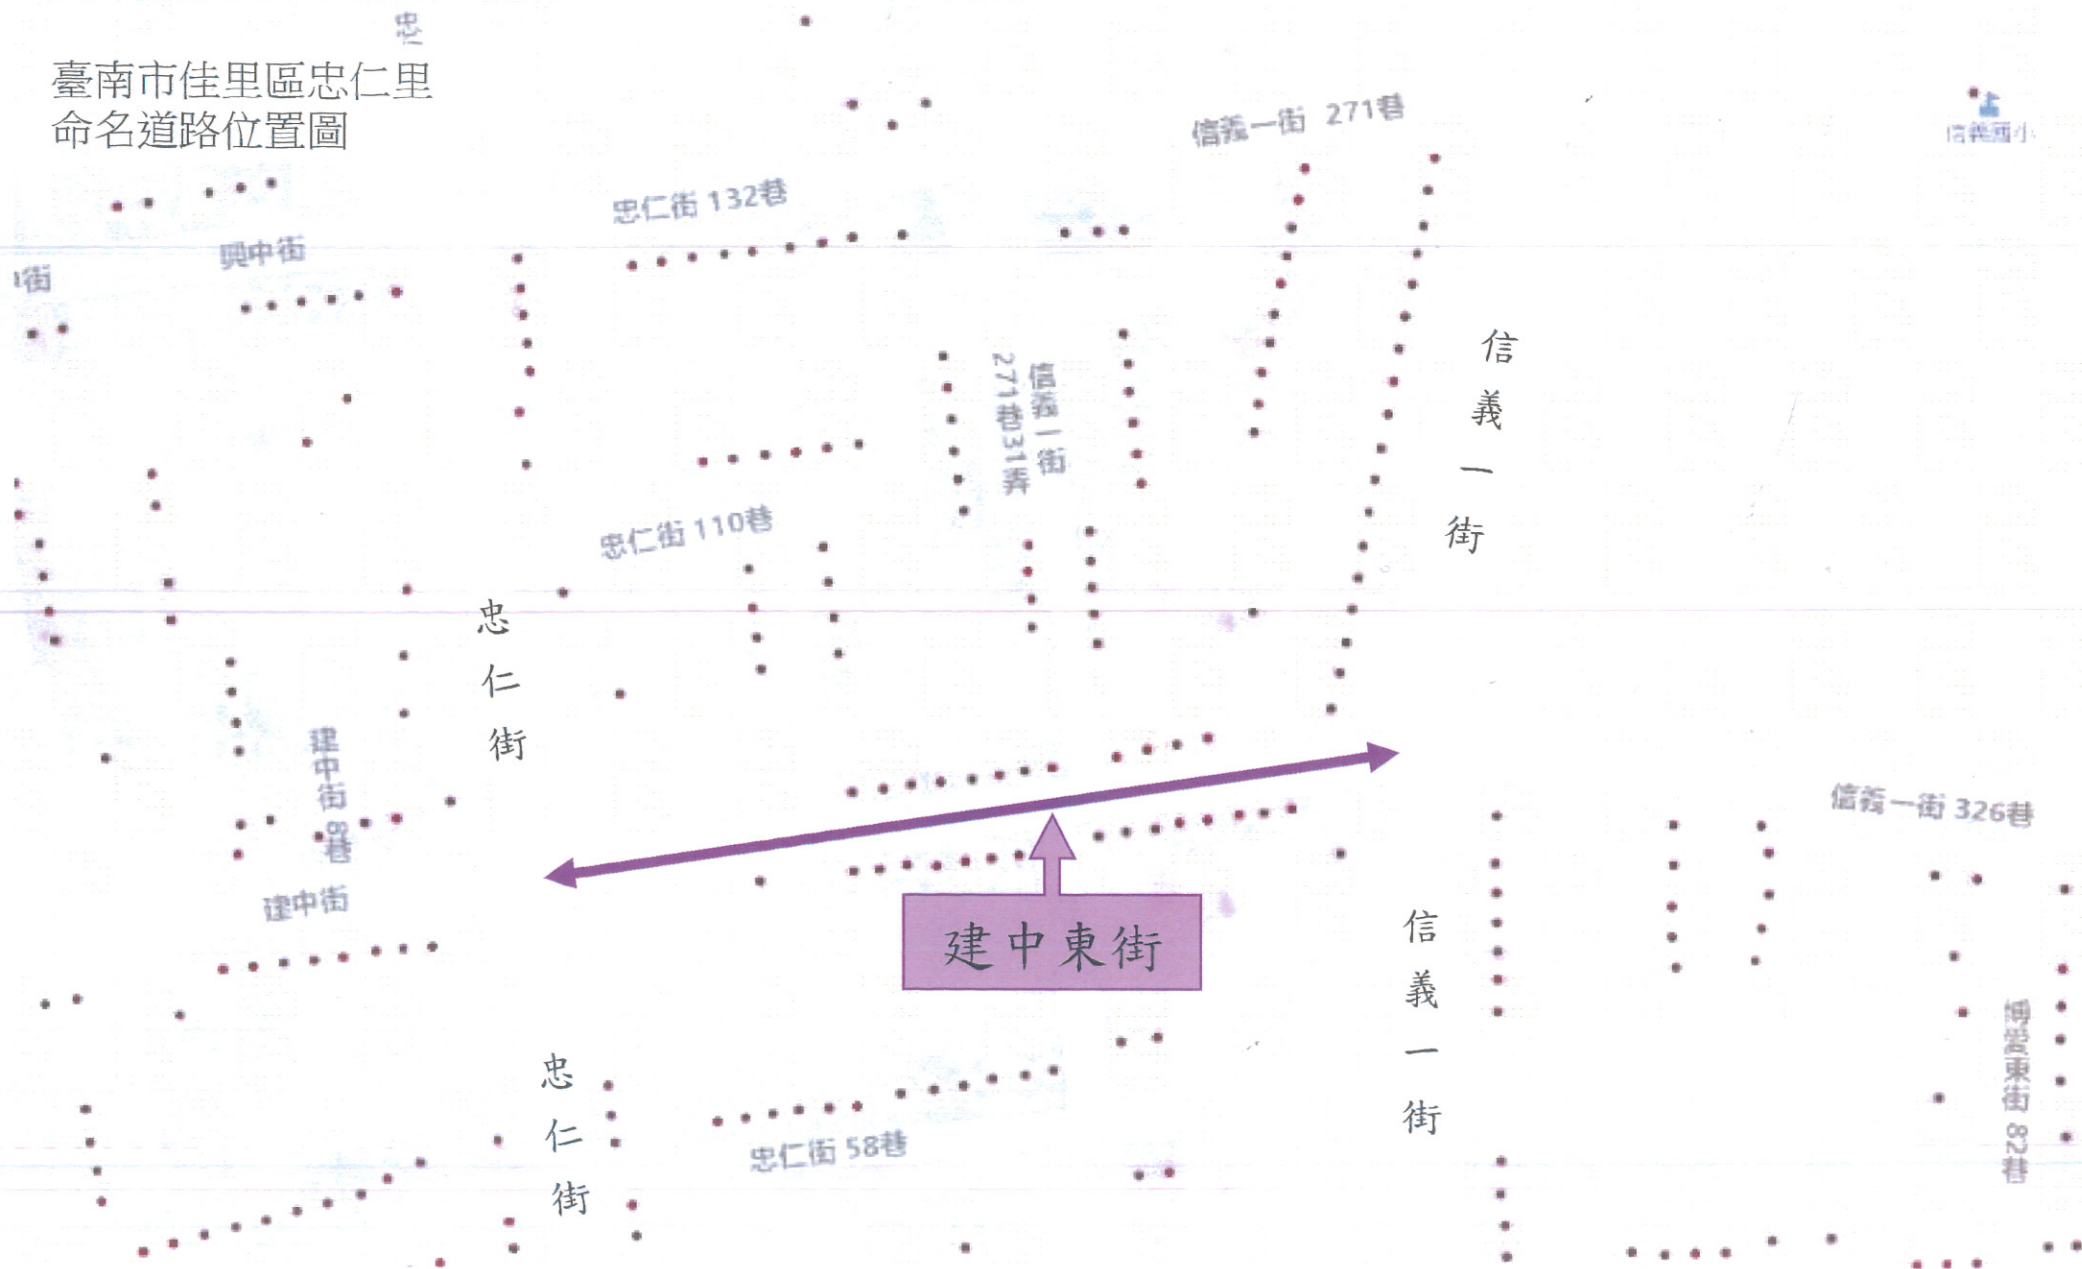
臺南市佳里區忠仁里
命名道路位置圖

忠

信義一街 271巷

信義國小

忠仁街 132巷

興中街

街

信義一街

信義一街271巷31弄

忠仁街 110巷

忠仁街

建中街8巷

建中街

建中東街

信義一街 326巷

信義一街

博愛東街 82巷

忠仁街

忠仁街 58巷